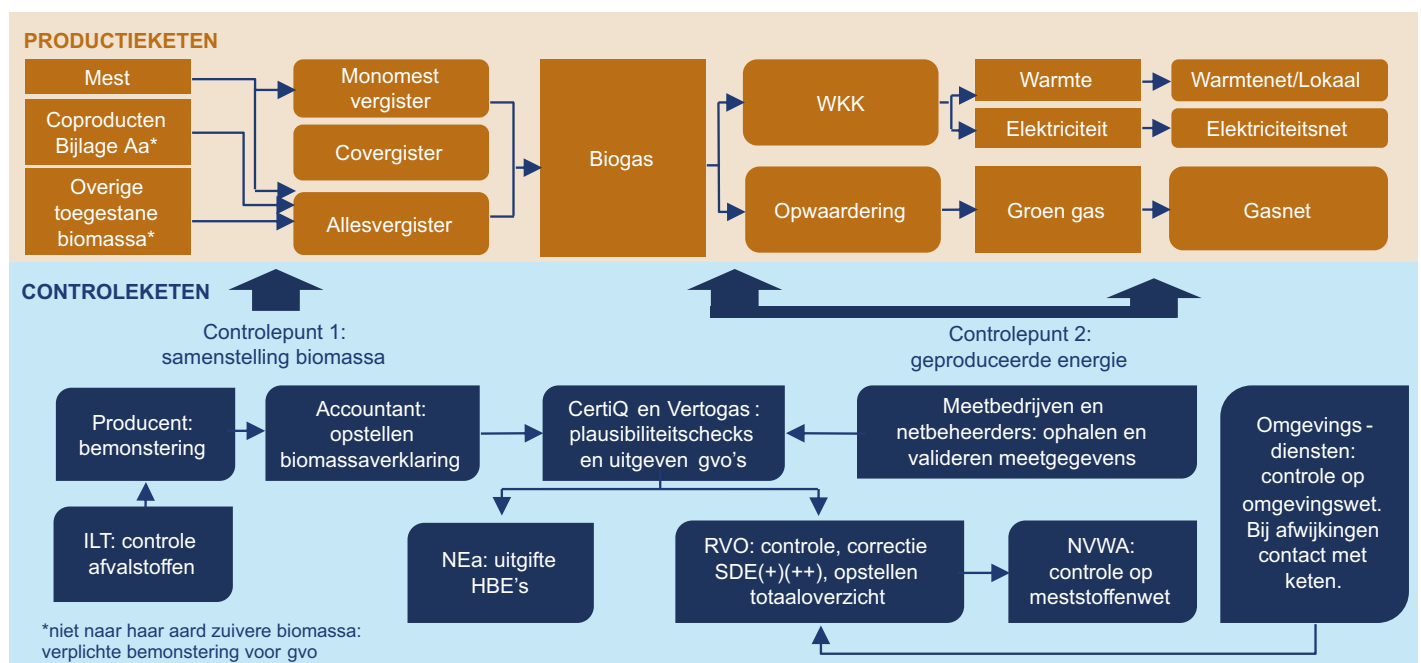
PRODUCTIEKETEN

Mest

Coproducten Bijlage Aa*

Overige toegestane biomassa*

Monomest vergister

Covergister

Allesvergister

Biogas

WKK

Opwaardering

Warmte

Elektriciteit

Groen gas

Warmtenet/Lokaal

Elektriciteitsnet

Gasnet

CONTROLEKETEN

Controlepunt 1: samenstelling biomassa

Controlepunt 2: geproduceerde energie

Producent: bemonstering

Accountant: opstellen biomassaverklaring

CertiQ en Vertogas : plausibiliteitschecks en uitgeven gvo's

Meetbedrijven en netbeheerders: ophalen en valideren meetgegevens

Omgevings - diensten: controle op omgevingswet. Bij afwijkingen contact met keten.

ILT: controle afvalstoffen

NEa: uitgifte HBE's

RVO: controle, correctie SDE(+)(++), opstellen totaaloverzicht

NVWA: controle op meststoffenwet

*niet naar haar aard zuivere biomassa: verplichte bemonstering voor gvo